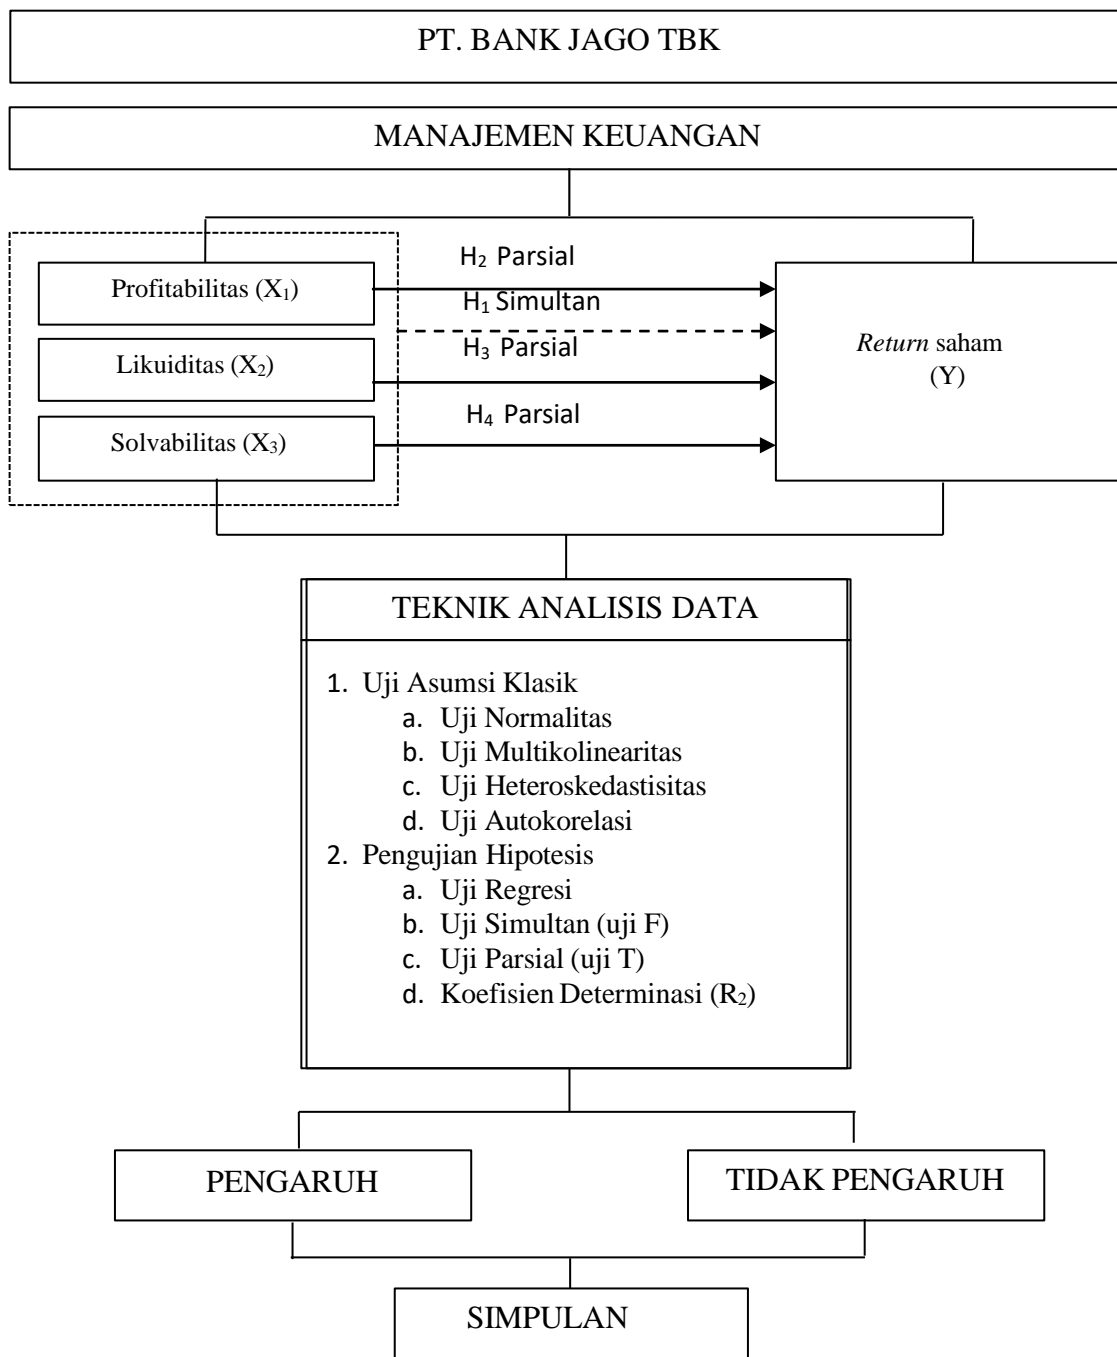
PT. BANK JAGO TBK

MANAJEMEN KEUANGAN

$H_2$ Parsial

Profitabilitas ($X_1$)

$H_1$ Simultan

$H_3$ Parsial

Likuiditas ($X_2$)

Return saham (Y)

$H_4$ Parsial

Solvabilitas ($X_3$)

TEKNIK ANALISIS DATA

1. Uji Asumsi Klasik
 a. Uji Normalitas
 b. Uji Multikolinearitas
 c. Uji Heteroskedastisitas
 d. Uji Autokorelasi
2. Pengujian Hipotesis
 a. Uji Regresi
 b. Uji Simultan (uji F)
 c. Uji Parsial (uji T)
 d. Koefisien Determinasi ($R_2$)

PENGARUH

TIDAK PENGARUH

SIMPULAN